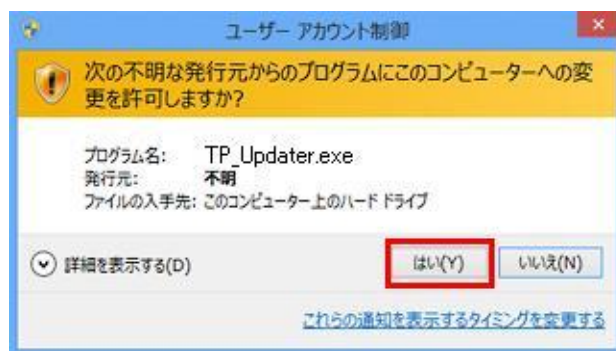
ユーザー アカウント制御

次の不明な発行元からのプログラムにこのコンピューターへの変更を許可しますか?

プログラム名: TP_Updater.exe
発行元: 不明
ファイルの入手先: このコンピューター上のハード ドライブ

詳細を表示する(D)

はい(Y)

いいえ(N)

これらの通知を表示するタイミングを変更する